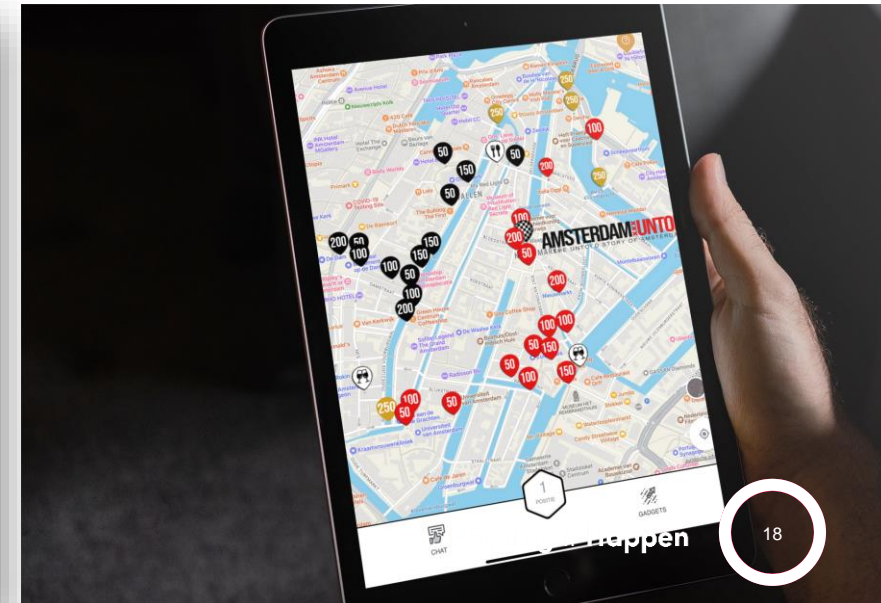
Amsterdam Centrum
Beurs van Berlage
Hotel The Exchange
COVID-19 Testing Site
AMSTERDAM UNTO
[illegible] STORY OF AMSTERDAM
Nieuwmarkt
Van Kerkwijk
The Grand Amsterdam
Museum Het Rembrandthuis
Universiteit van Amsterdam
Candy Sweetheart
250
50
150
100
200
1
POSITIE
CHAT
GADGETS
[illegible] Happen
18